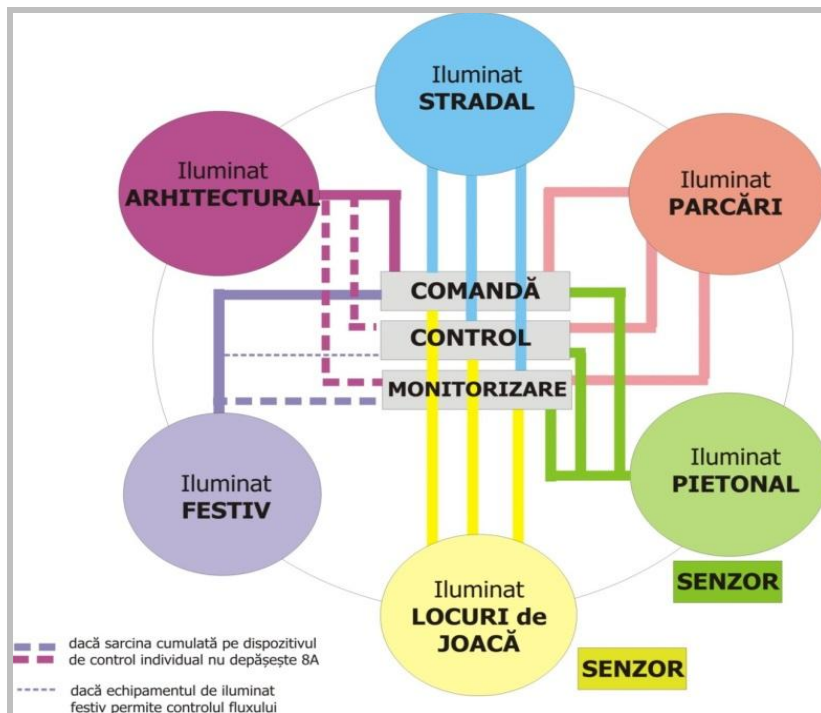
Iluminat
STRADAL

Iluminat
ARHITECTURAL

Iluminat
PARCĂRI

COMANDĂ

CONTROL

MONITORIZARE

Iluminat
FESTIV

Iluminat
PIETONAL

SENZOR

Iluminat
LOCURI de
JOACĂ

SENZOR

dacă sarcina cumulată pe dispozitivul de control individual nu depășește 8A

dacă echipamentul de iluminat festiv permite controlul fluxului